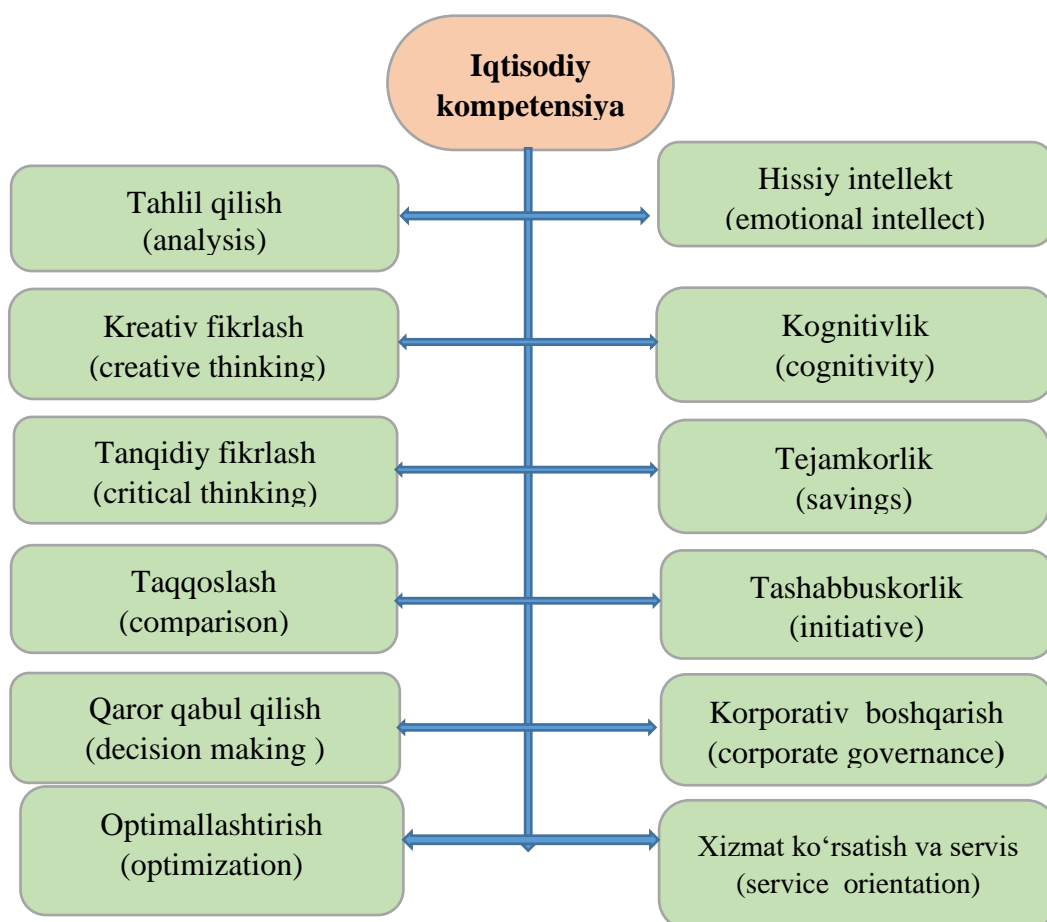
Iqtisodiy kompetensiya

Tahlil qilish
(analysis)

Hissiy intellekt
(emotional intellect)

Kreativ fikrlash
(creative thinking)

Kognitivlik
(cognitivity)

Tanqidiy fikrlash
(critical thinking)

Tejamkorlik
(savings)

Taqqoslash
(comparison)

Tashabbuskorlik
(initiative)

Qaror qabul qilish
(decision making )

Korporativ boshqarish
(corporate governance)

Optimallashtirish
(optimization)

Xizmat ko‘rsatish va servis
(service orientation)